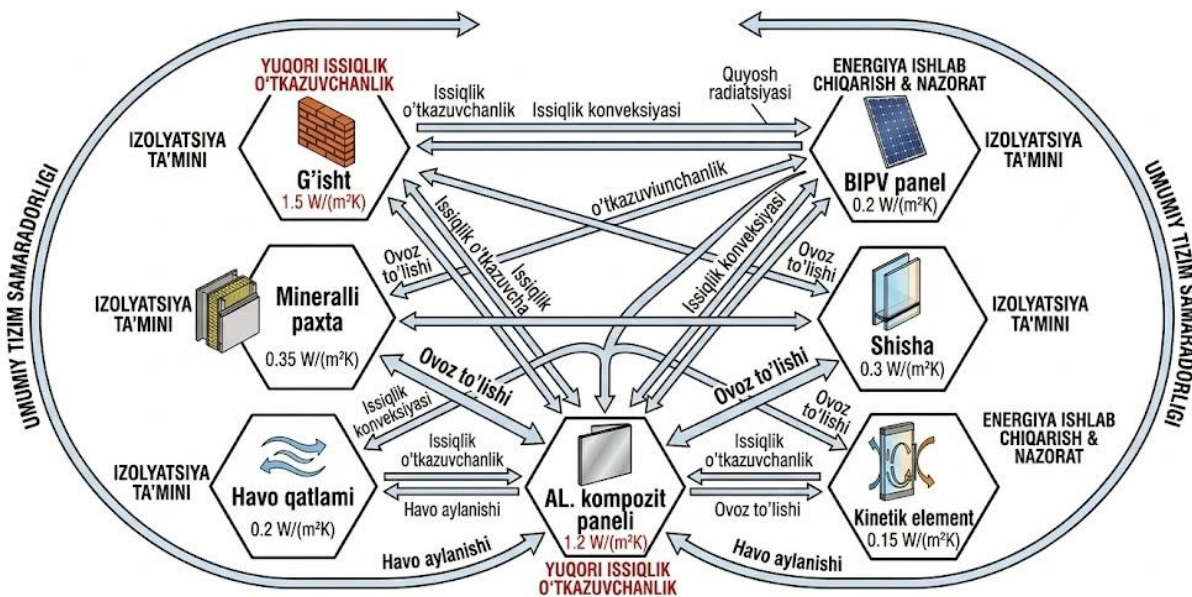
YUQORI ISSIQLIK O'TKAZUVCHANLIK

ENERGIYA ISHLAB CHIQARISH & NAZORAT

Issiqlik o'tkazuvchanlik

Issiqlik konveksiyasi

Quyosh radiatsiyasi

IZOLYATSIYA TA'MINI

G'isht
1.5 W/(m²K)

IZOLYATSIYA TA'MINI

BIPV panel
0.2 W/(m²K)

o'tkazuviunchanlik

Issiqlik o'tkazuvcha

Issiqlik

Issiqlik konveksiyasi

Ovoz to'lishi

Ovoz to'lishi

UMUMIY TIZIM SAMARADORLIGI

UMUMIY TIZIM SAMARADORLIGI

IZOLYATSIYA TA'MINI

Mineralli paxta
0.35 W/(m²K)

IZOLYATSIYA TA'MINI

Shisha
0.3 W/(m²K)

Ovoz to'lishi

Ovoz to'lishi

Issiqlik konveksiyasi

Ovoz to'lishi

ENERGIYA ISHLAB CHIQARISH & NAZORAT

IZOLYATSIYA TA'MINI

Issiqlik o'tkazuvchanlik

Issiqlik o'tkazuvchanlik

Havo qatlami
0.2 W/(m²K)

Havo aylanishi

AL. kompozit paneli
1.2 W/(m²K)

Ovoz to'lishi

Kinetik element
0.15 W/(m²K)

Havo aylanishi

Havo aylanishi

YUQORI ISSIQLIK O'TKAZUVCHANLIK